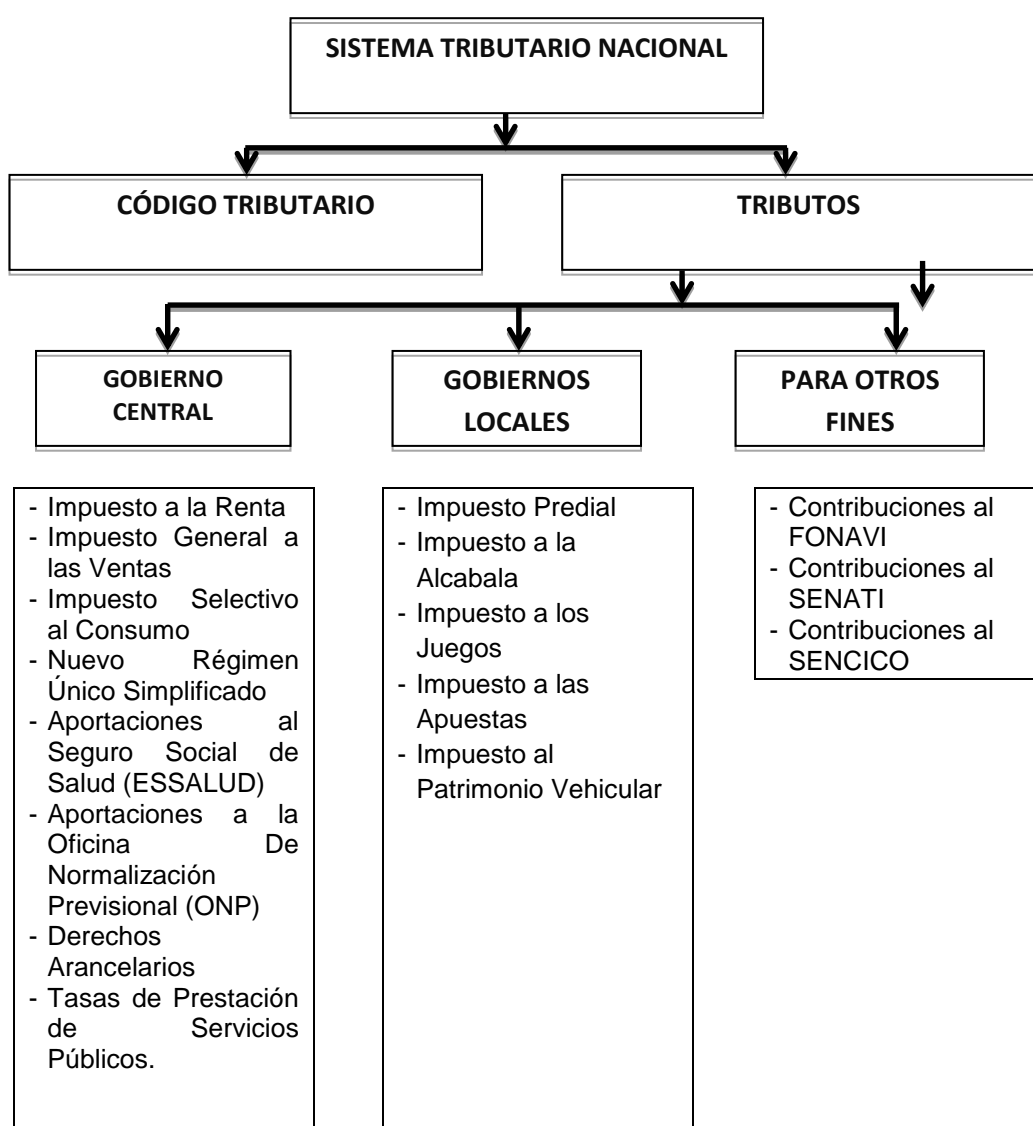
SISTEMA TRIBUTARIO NACIONAL

CÓDIGO TRIBUTARIO

TRIBUTOS

GOBIERNO CENTRAL

GOBIERNOS LOCALES

PARA OTROS FINES

- Impuesto a la Renta
- Impuesto General a las Ventas
- Impuesto Selectivo al Consumo
- Nuevo Régimen Único Simplificado
- Aportaciones al Seguro Social de Salud (ESSALUD)
- Aportaciones a la Oficina De Normalización Previsional (ONP)
- Derechos Arancelarios
- Tasas de Prestación de Servicios Públicos.

- Impuesto Predial
- Impuesto a la Alcabala
- Impuesto a los Juegos
- Impuesto a las Apuestas
- Impuesto al Patrimonio Vehicular

- Contribuciones al FONAVI
- Contribuciones al SENATI
- Contribuciones al SENCICO